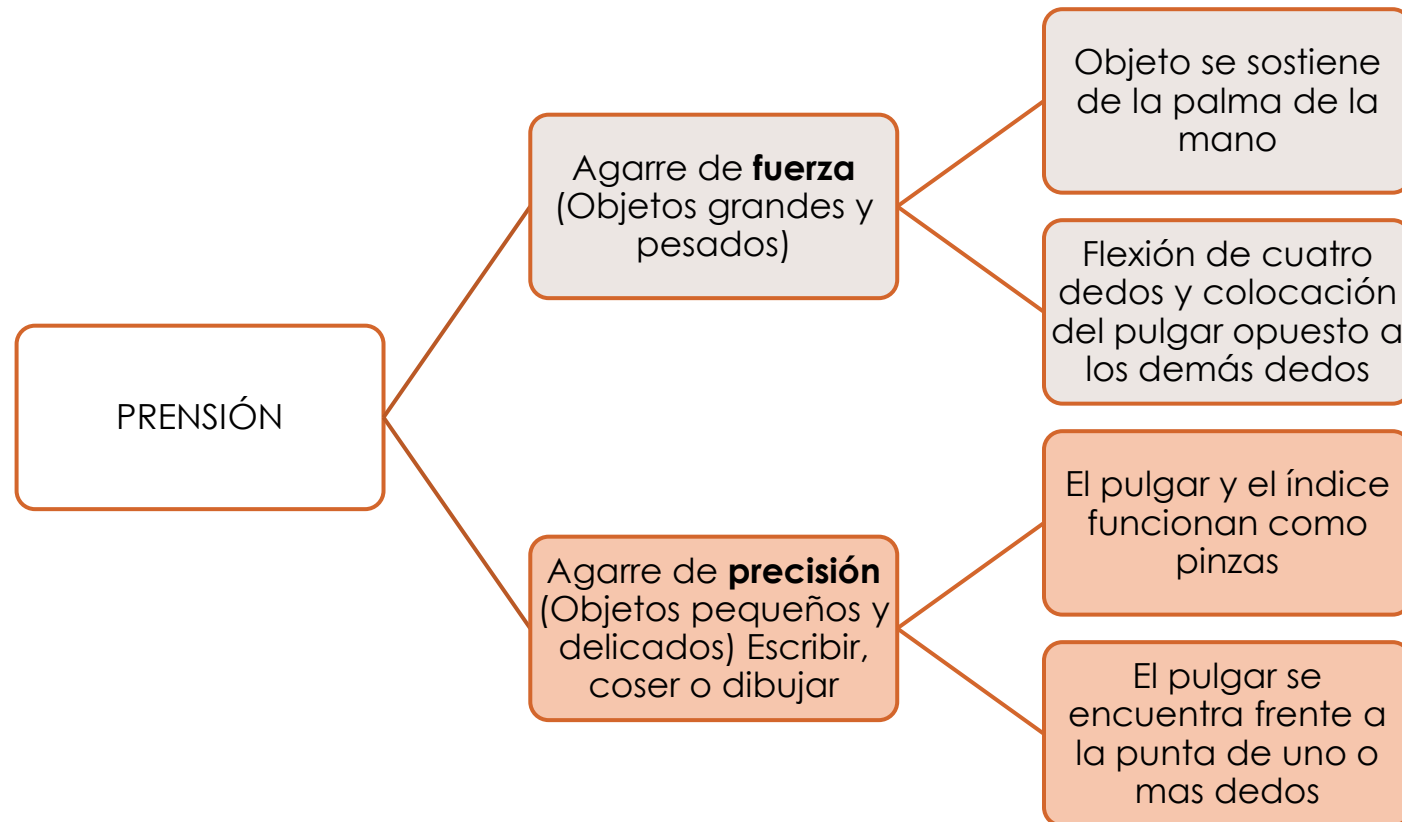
PRENSIÓN

Agarre de **fuerza** (Objetos grandes y pesados)

Objeto se sostiene de la palma de la mano

Flexión de cuatro dedos y colocación del pulgar opuesto a los demás dedos

Agarre de **precisión** (Objetos pequeños y delicados) Escribir, coser o dibujar

El pulgar y el índice funcionan como pinzas

El pulgar se encuentra frente a la punta de uno o mas dedos